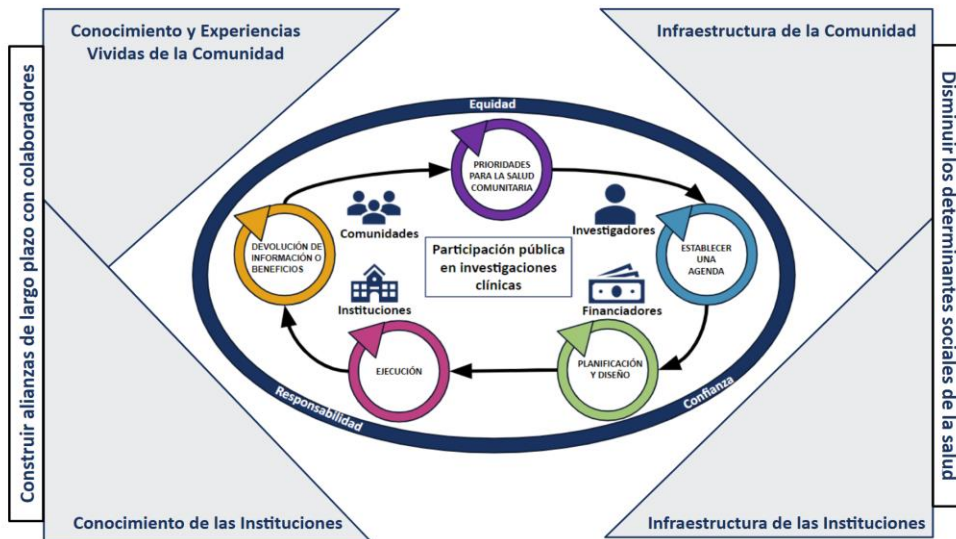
Construir alianzas de largo plazo con colaboradores

Conocimiento y Experiencias Vividas de la Comunidad

Infraestructura de la Comunidad

Disminuir los determinantes sociales de la salud

Equidad

PRIORIDADES PARA LA SALUD COMUNITARIA

Comunidades

Investigadores

DEVOLUCIÓN DE INFORMACIÓN O BENEFICIOS

Participación pública en investigaciones clínicas

ESTABLECER UNA AGENDA

Instituciones

Financiadores

EJECUCIÓN

PLANIFICACIÓN Y DISEÑO

Responsabilidad

Confianza

Conocimiento de las Instituciones

Infraestructura de las Instituciones